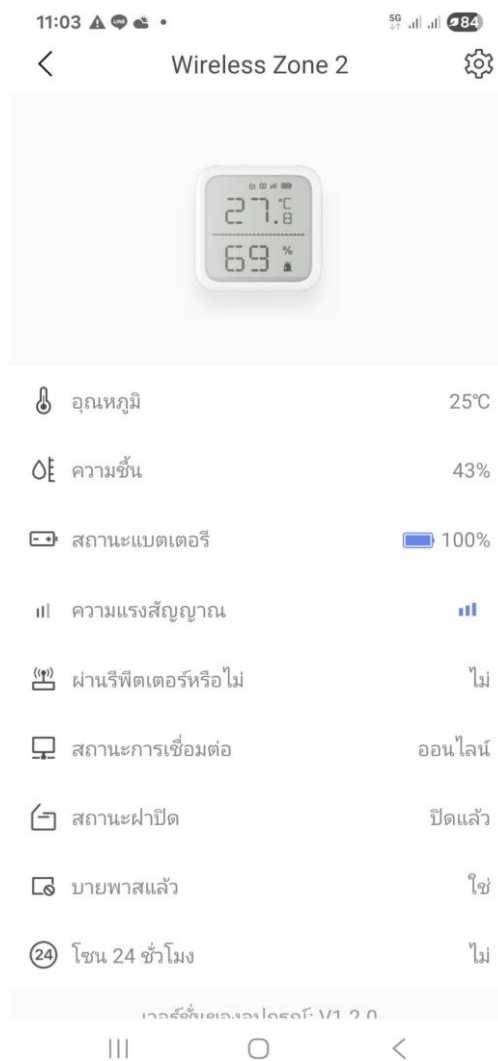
11:03

5G 84

Wireless Zone 2

27.8 °C
69 %

อุณหภูมิ 25℃

ความชื้น 43%

สถานะแบตเตอรี 100%

ความแรงสัญญาณ

ผ่านรีพีตเตอร์หรือไม่ ไม่

สถานะการเชื่อมต่อ ออนไลน์

สถานะฝาปิด ปิดแล้ว

บายพาสแล้ว ใช่

24 โซน 24 ชั่วโมง ไม่

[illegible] V1.2.0